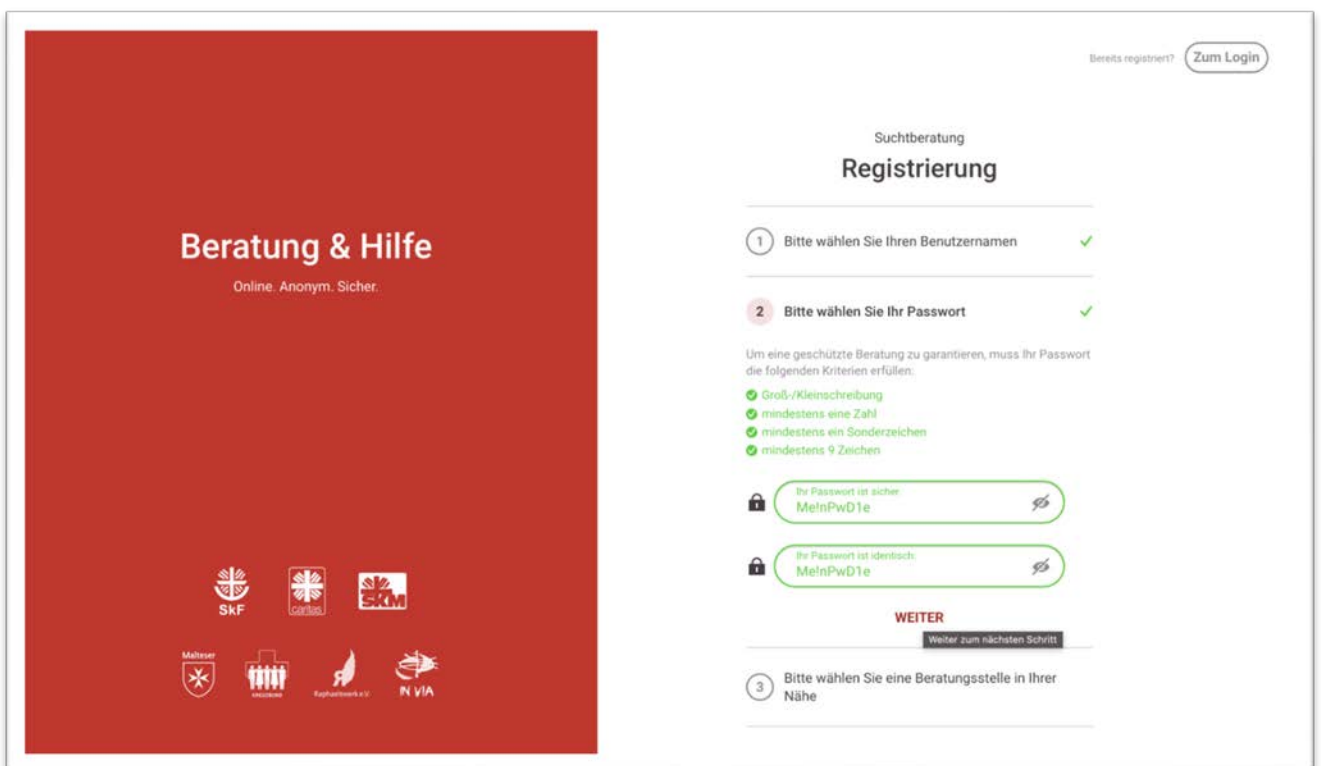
Beratung & Hilfe

Online. Anonym. Sicher.

SkF

caritas

SKM

Malteser

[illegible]

Raphaelswerk e.V.

IN VIA

Bereits registriert? Zum Login

Suchtberatung

Registrierung

1 Bitte wählen Sie Ihren Benutzernamen

2 Bitte wählen Sie Ihr Passwort

Um eine geschützte Beratung zu garantieren, muss Ihr Passwort die folgenden Kriterien erfüllen:

Groß-/Kleinschreibung
mindestens eine Zahl
mindestens ein Sonderzeichen
mindestens 9 Zeichen

Ihr Passwort ist sicher
Me!nPwD1e

Ihr Passwort ist identisch
Me!nPwD1e

WEITER

Weiter zum nächsten Schritt

3 Bitte wählen Sie eine Beratungsstelle in Ihrer Nähe